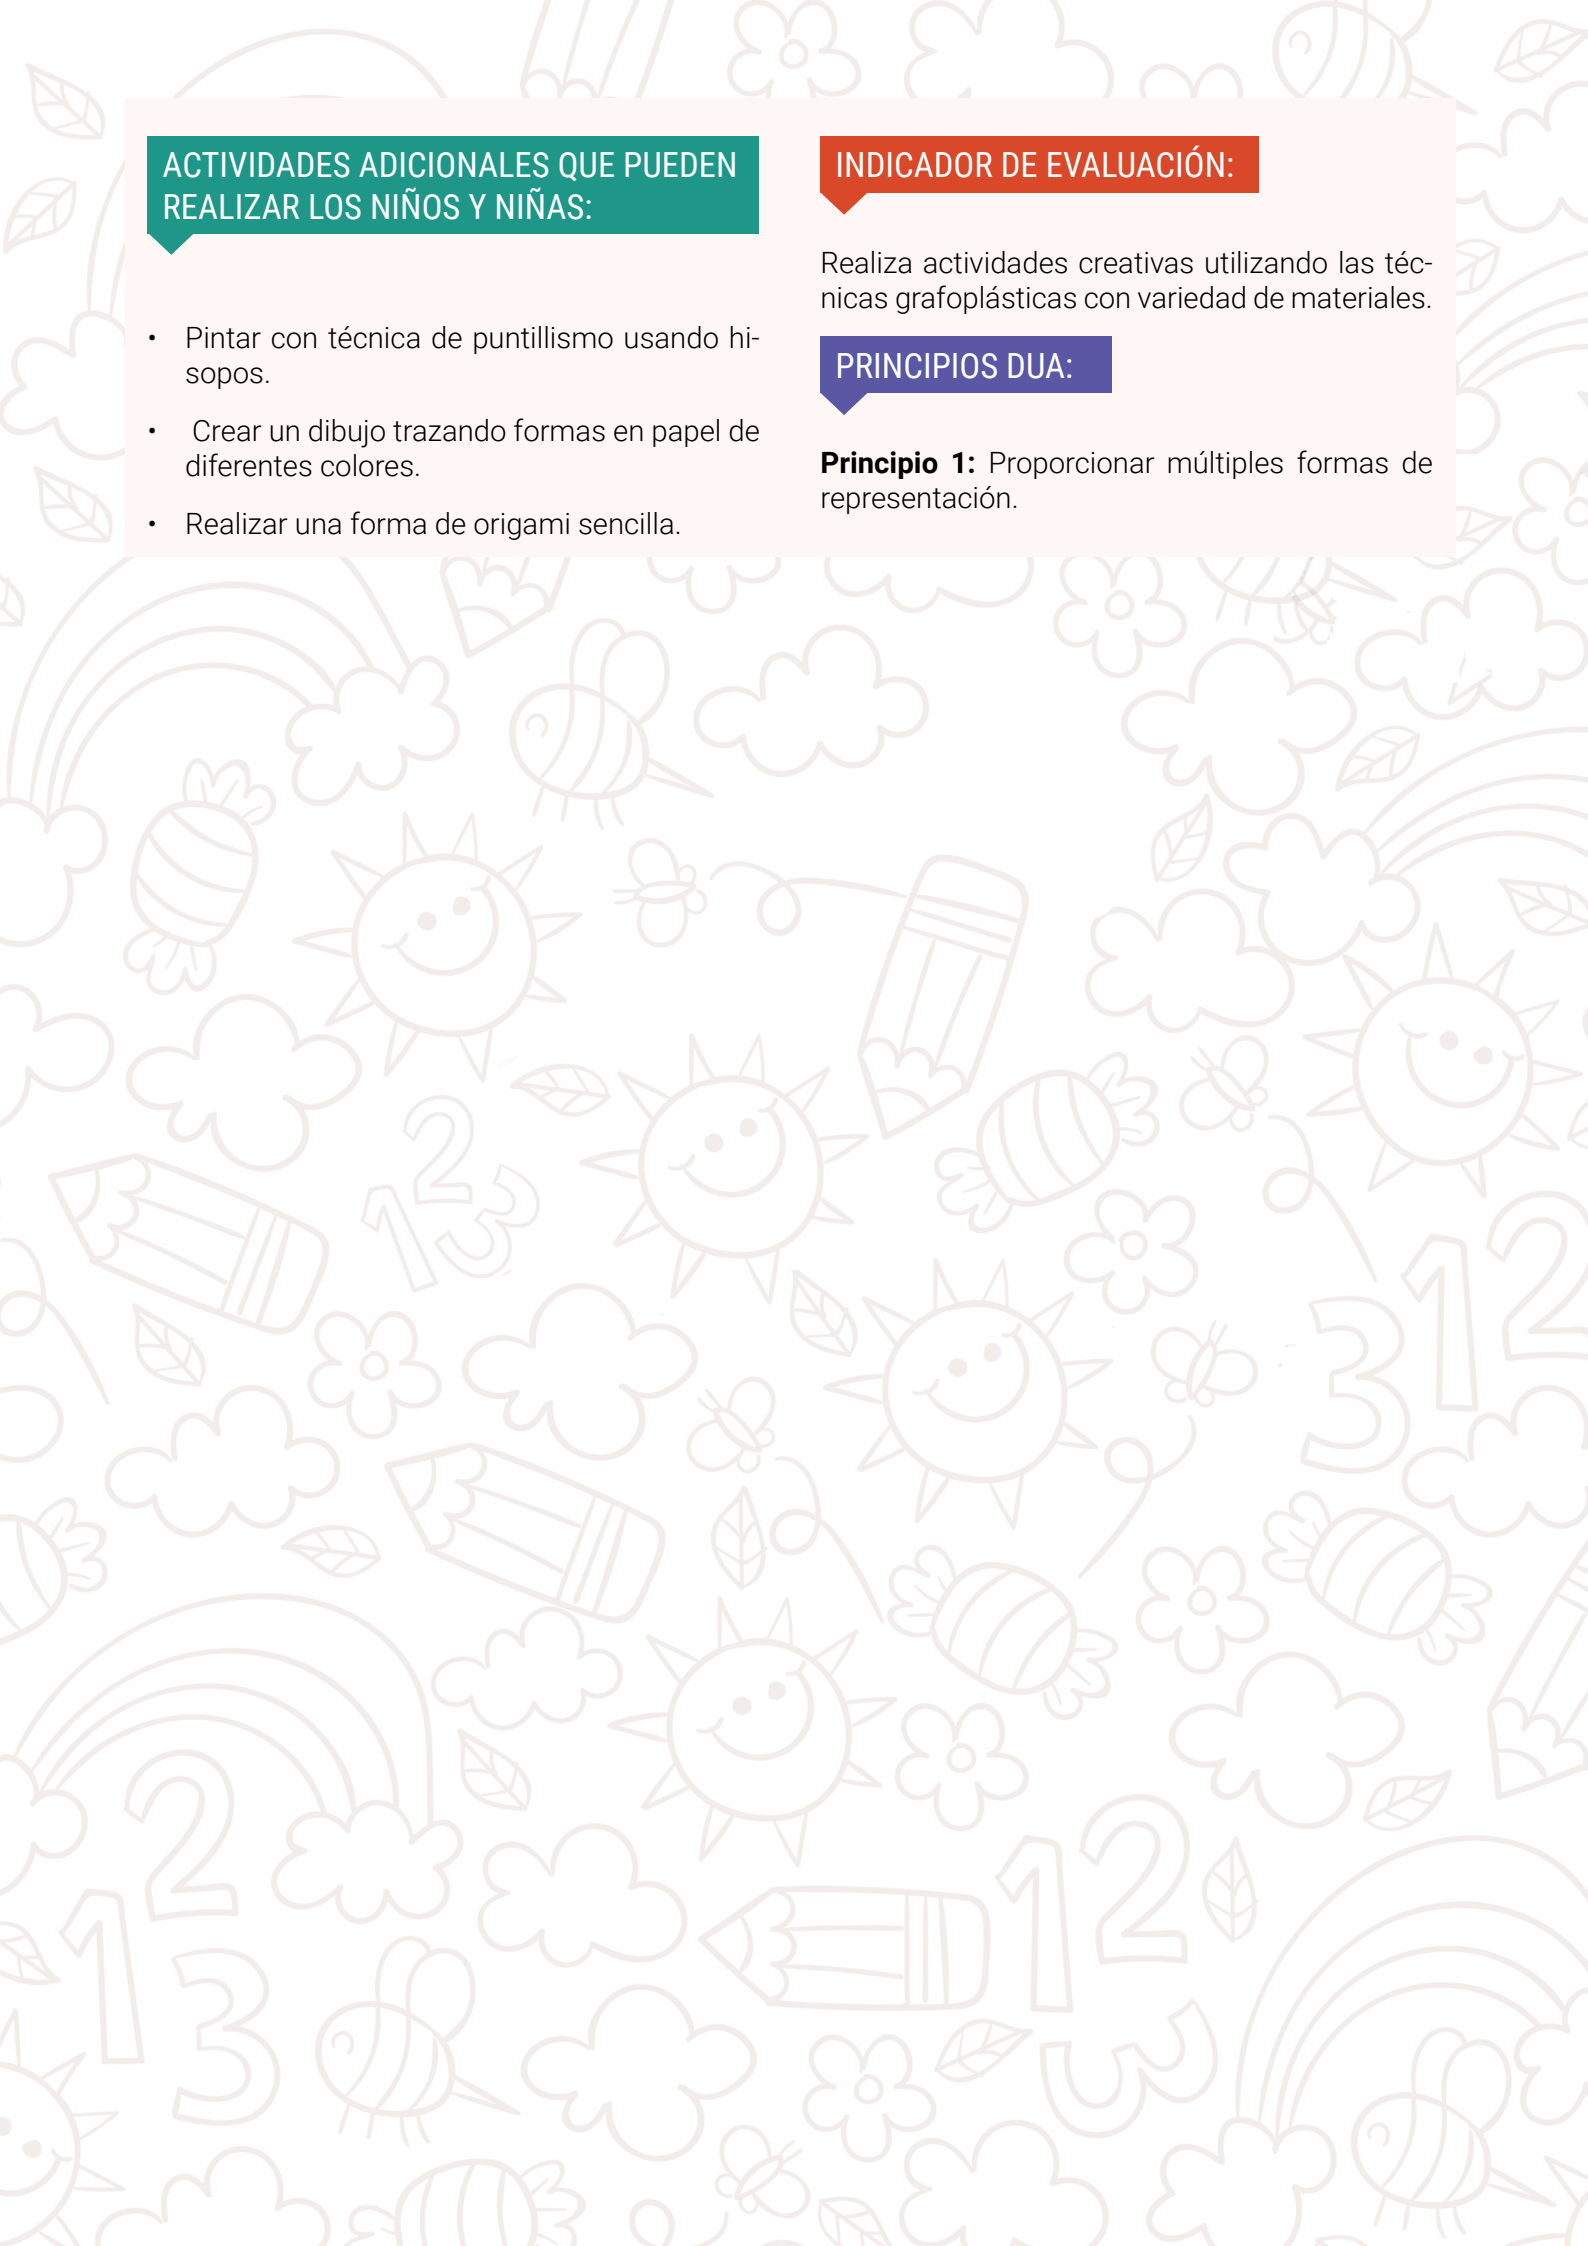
ACTIVIDADES ADICIONALES QUE PUEDEN REALIZAR LOS NIÑOS Y NIÑAS:

- Pintar con técnica de puntillismo usando hisopos.
- Crear un dibujo trazando formas en papel de diferentes colores.
- Realizar una forma de origami sencilla.

INDICADOR DE EVALUACIÓN:

Realiza actividades creativas utilizando las técnicas grafoplásticas con variedad de materiales.

PRINCIPIOS DUA:

**Principio 1:** Proporcionar múltiples formas de representación.